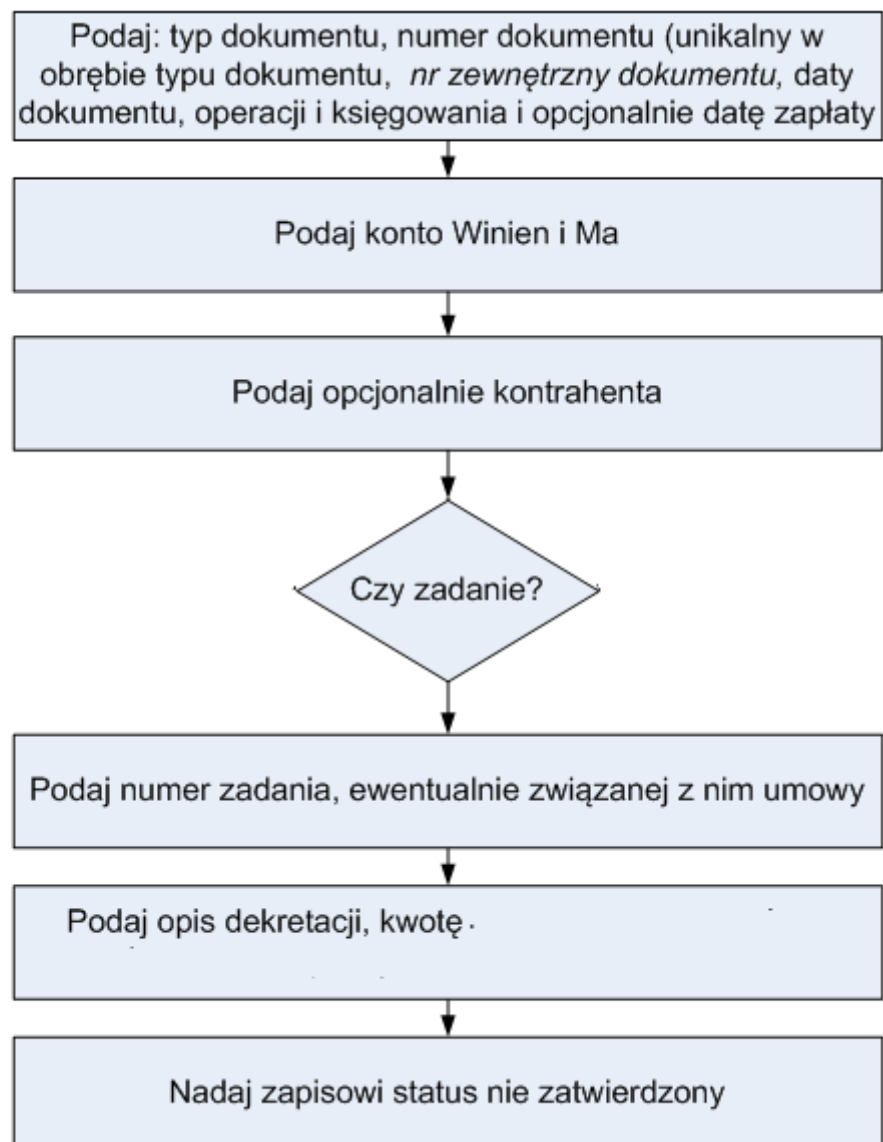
Podaj: typ dokumentu, numer dokumentu (unikalny w obrębie typu dokumentu, *nr zewnętrzny dokumentu,* daty dokumentu, operacji i księgowania i opcjonalnie datę zapłaty

Podaj konto Winien i Ma

Podaj opcjonalnie kontrahenta

Czy zadanie?

Podaj numer zadania, ewentualnie związanej z nim umowy

Podaj opis dekretacji, kwotę

Nadaj zapisowi status nie zatwierdzony